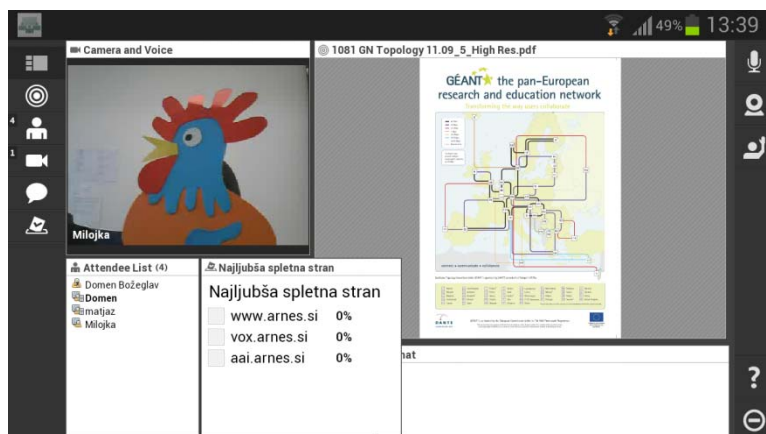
49% 13:39

Camera and Voice

Milojka

1081 GN Topology 11.09_5_High Res.pdf

GÉANT the pan-European research and education network

Transforming the way users collaborate

4

1

Attendee List (4)

Domen Božeglav

Domen

matjaz

Milojka

Najljubša spletna stran

Najljubša spletna stran

| | | |
|---|---|---|
| | www.arnes.si | 0% |
| | vox.arnes.si | 0% |
| | aai.arnes.si | 0% |

hat

?